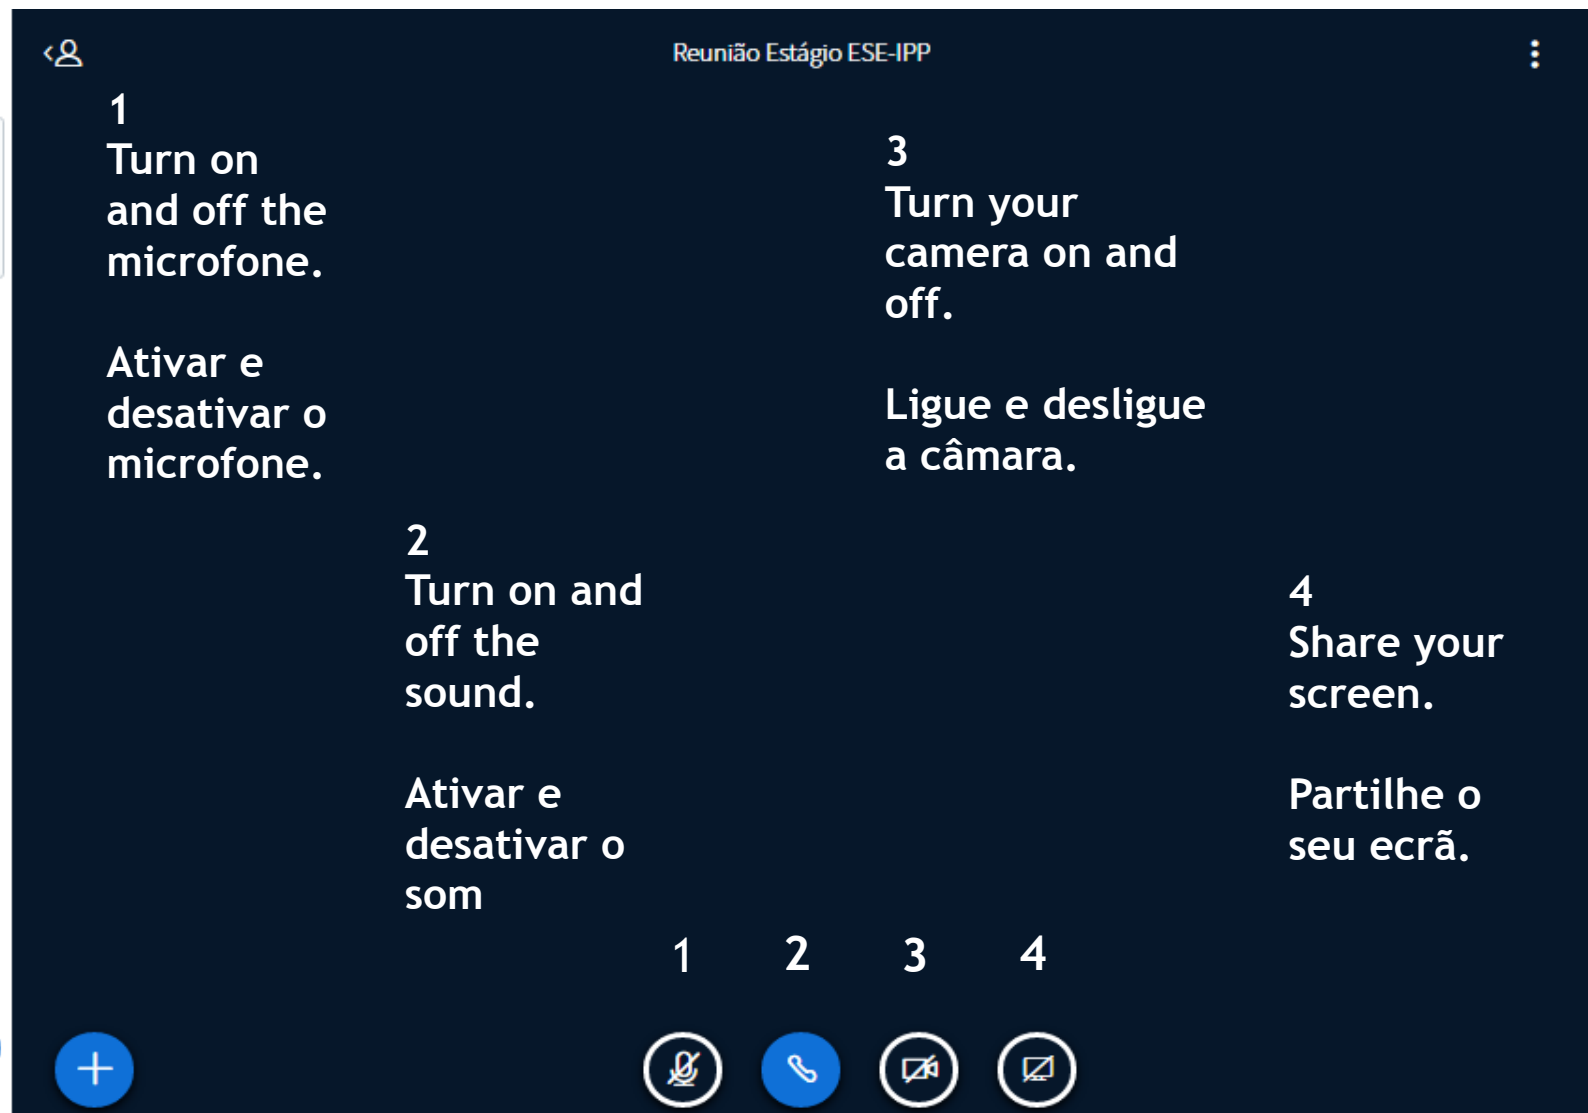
Reunião Estágio ESE-IPP

1
Turn on and off the microfone.

Ativar e desativar o microfone.

3
Turn your camera on and off.

Ligue e desligue a câmara.

2
Turn on and off the sound.

Ativar e desativar o som

4
Share your screen.

Partilhe o seu ecrã.

1 2 3 4